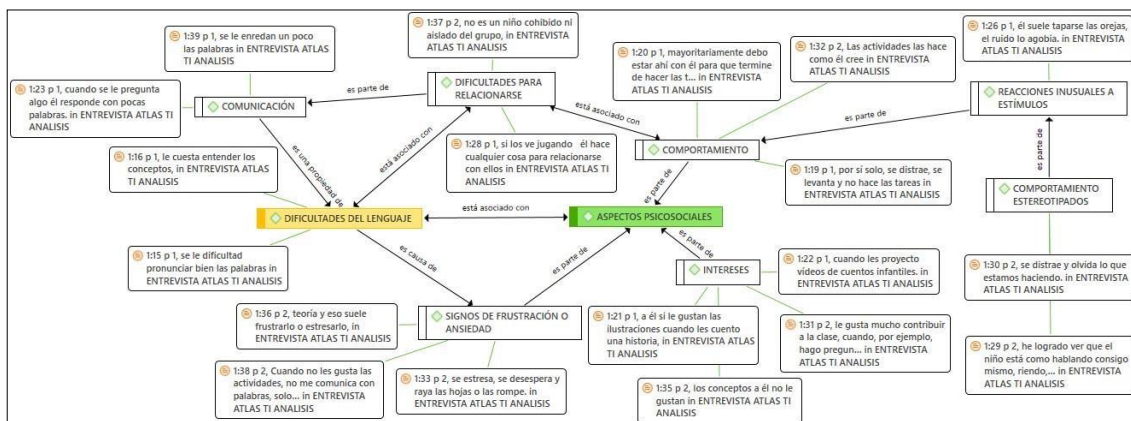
1:39 p 1, se le enredan un poco las palabras in ENTREVISTA ATLAS TI ANALISIS

1:37 p 2, no es un niño cohibido ni aislado del grupo, in ENTREVISTA ATLAS TI ANALISIS

1:20 p 1, mayoritariamente debo estar ahí con él para que termine de hacer las t... in ENTREVISTA ATLAS TI ANALISIS

1:32 p 2, Las actividades las hace como él cree in ENTREVISTA ATLAS TI ANALISIS

1:26 p 1, él suele taparse las orejas, el ruido lo agobia. in ENTREVISTA ATLAS TI ANALISIS

1:23 p 1, cuando se le pregunta algo él responde con pocas palabras. in ENTREVISTA ATLAS TI ANALISIS

es parte de

COMUNICACIÓN

DIFICULTADES PARA RELACIONARSE

está asociado con

REACCIONES INUSUALES A ESTÍMULOS

es parte de

COMPORTAMIENTO

1:28 p 1, si los ve jugando él hace cualquier cosa para relacionarse con ellos in ENTREVISTA ATLAS TI ANALISIS

1:16 p 1, le cuesta entender los conceptos, in ENTREVISTA ATLAS TI ANALISIS

es una propiedad de

está asociado con

1:19 p 1, por sí solo, se distrae, se levanta y no hace las tareas in ENTREVISTA ATLAS TI ANALISIS

es parte de

es parte de

COMPORTAMIENTO ESTEREOTIPADOS

DIFICULTADES DEL LENGUAJE

está asociado con

ASPECTOS PSICOSOCIALES

1:15 p 1, se le dificultad pronunciar bien las palabras in ENTREVISTA ATLAS TI ANALISIS

es causa de

es parte de

es parte de

INTERESES

1:22 p 1, cuando les proyecto videos de cuentos infantiles. in ENTREVISTA ATLAS TI ANALISIS

1:30 p 2, se distrae y olvida lo que estamos haciendo. in ENTREVISTA ATLAS TI ANALISIS

1:36 p 2, teoría y eso suele frustrarlo o estresarlo, in ENTREVISTA ATLAS TI ANALISIS

SIGNOS DE FRUSTRACIÓN O ANSIEDAD

1:21 p 1, a él sí le gustan las ilustraciones cuando les cuento una historia, in ENTREVISTA ATLAS TI ANALISIS

1:31 p 2, le gusta mucho contribuir a la clase, cuando, por ejemplo, hago pregun... in ENTREVISTA ATLAS TI ANALISIS

1:29 p 2, he logrado ver que el niño está como hablando consigo mismo, riendo,... in ENTREVISTA ATLAS TI ANALISIS

1:38 p 2, Cuando no les gusta las actividades, no me comunica con palabras, solo... in ENTREVISTA ATLAS TI ANALISIS

1:33 p 2, se estresa, se desespera y raya las hojas o las rompe. in ENTREVISTA ATLAS TI ANALISIS

1:35 p 2, los conceptos a él no le gustan in ENTREVISTA ATLAS TI ANALISIS